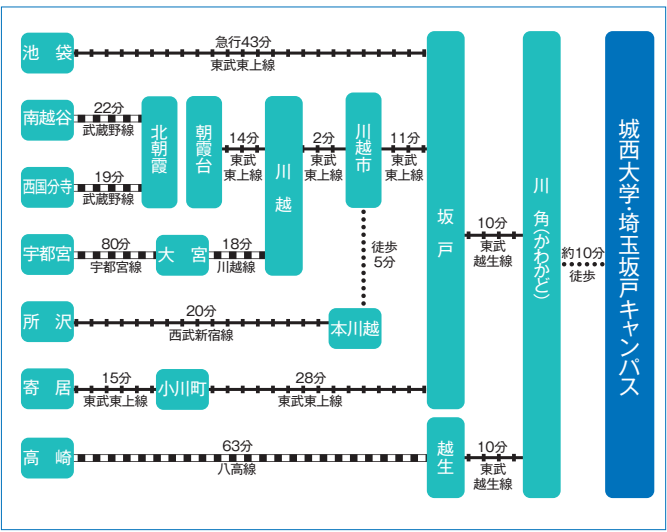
池袋
急行43分
東武東上線

南越谷
22分
武蔵野線

西国分寺
19分
武蔵野線

北朝霞

朝霞台
14分
東武東上線

川越
2分
東武東上線

川越市
11分
東武東上線

徒歩5分

宇都宮
80分
宇都宮線

大宮
18分
川越線

所沢
20分
西武新宿線

本川越

寄居
15分
東武東上線

小川町
28分
東武東上線

高崎
63分
八高線

坂戸
10分
東武越生線

越生
10分
東武越生線

川角(かわかど)
約10分
徒歩

城西大学・埼玉坂戸キャンパス